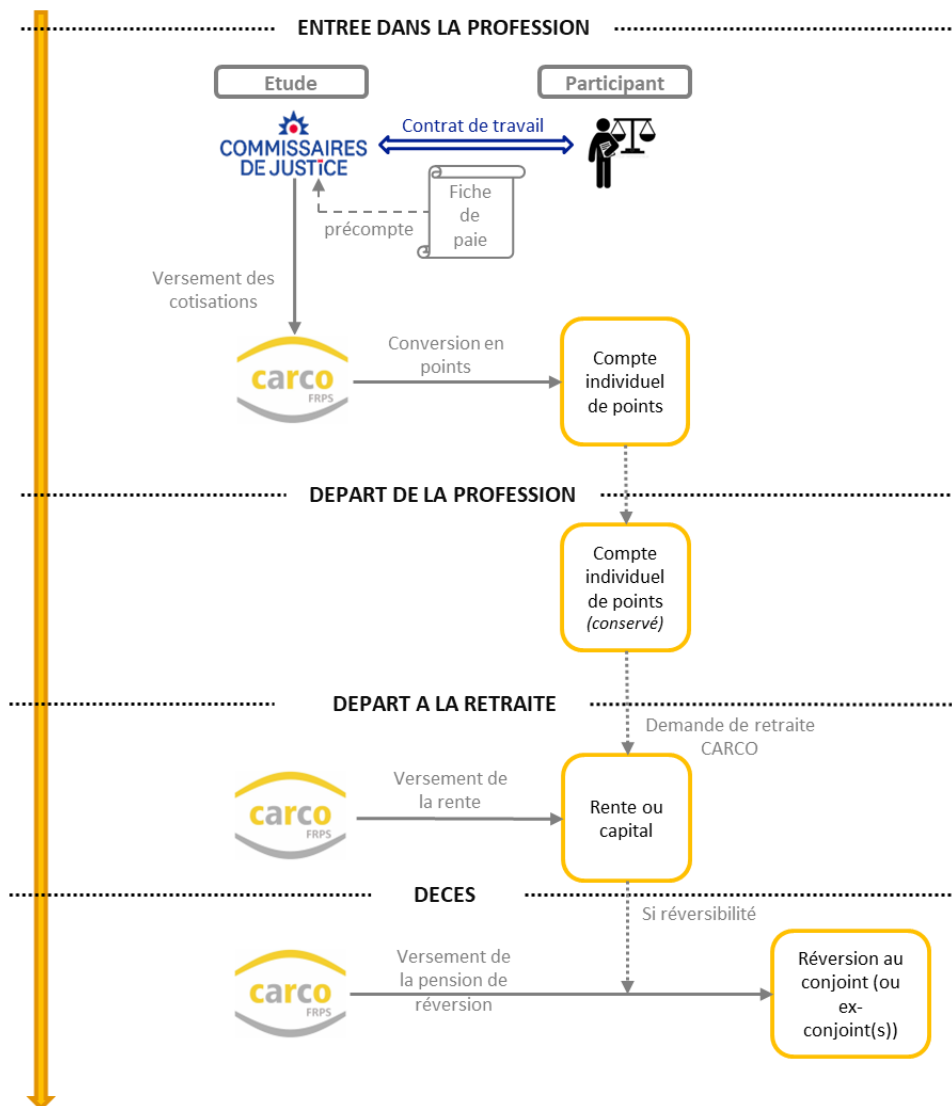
ENTREE DANS LA PROFESSION

Etude

Participant

COMMISSAIRES DE JUSTICE

Contrat de travail

Fiche de paie

précompte

Versement des cotisations

carco FRPS

Conversion en points

Compte individuel de points

DEPART DE LA PROFESSION

Compte individuel de points *(conservé)*

DEPART A LA RETRAITE

Demande de retraite CARCO

carco FRPS

Versement de la rente

Rente ou capital

DECES

Si réversibilité

carco FRPS

Versement de la pension de réversion

Réversion au conjoint (ou ex-conjoint(s))